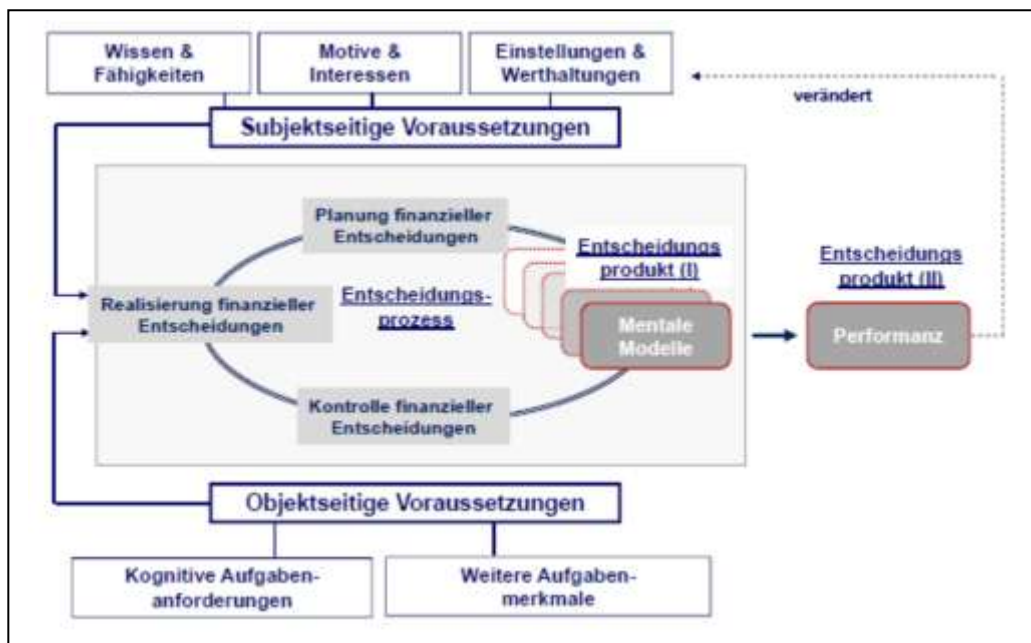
Wissen & Fähigkeiten

Motive & Interessen

Einstellungen & Werthaltungen

verändert

Subjektseitige Voraussetzungen

Planung finanzieller Entscheidungen

Entscheidungs produkt (I)

Entscheidungs produkt (II)

Realisierung finanzieller Entscheidungen

Entscheidungs-prozess

Mentale Modelle

Performanz

Kontrolle finanzieller Entscheidungen

Objektseitige Voraussetzungen

Kognitive Aufgabenanforderungen

Weitere Aufgabenmerkmale